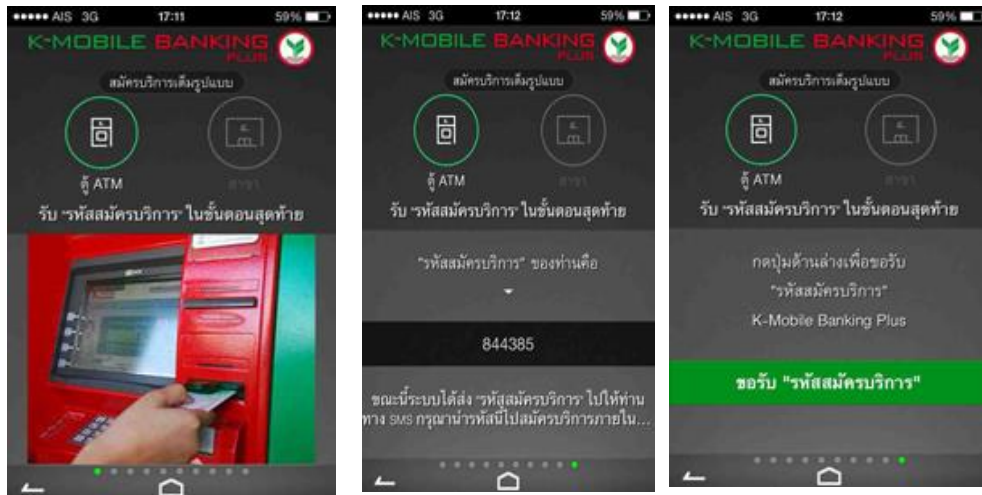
●●●●● AIS 3G 17:11 59%

K-MOBILE BANKING PLUS

สมัครบริการเต็มรูปแบบ

ตู้ ATM

สาขา

รับ "รหัสสมัครบริการ" ในขั้นตอนสุดท้าย

●●●●● AIS 3G 17:12 59%

K-MOBILE BANKING PLUS

สมัครบริการเต็มรูปแบบ

ตู้ ATM

สาขา

รับ "รหัสสมัครบริการ" ในขั้นตอนสุดท้าย

"รหัสสมัครบริการ" ของท่านคือ

844385

ขณะนี้ระบบได้ส่ง "รหัสสมัครบริการ" ไปให้ท่านทาง SMS กรุณานำรหัสนี้ไปสมัครบริการภายใน...

●●●●● AIS 3G 17:12 59%

K-MOBILE BANKING PLUS

สมัครบริการเต็มรูปแบบ

ตู้ ATM

สาขา

รับ "รหัสสมัครบริการ" ในขั้นตอนสุดท้าย

กดปุ่มด้านล่างเพื่อขอรับ "รหัสสมัครบริการ" K-Mobile Banking Plus

ขอรับ "รหัสสมัครบริการ"